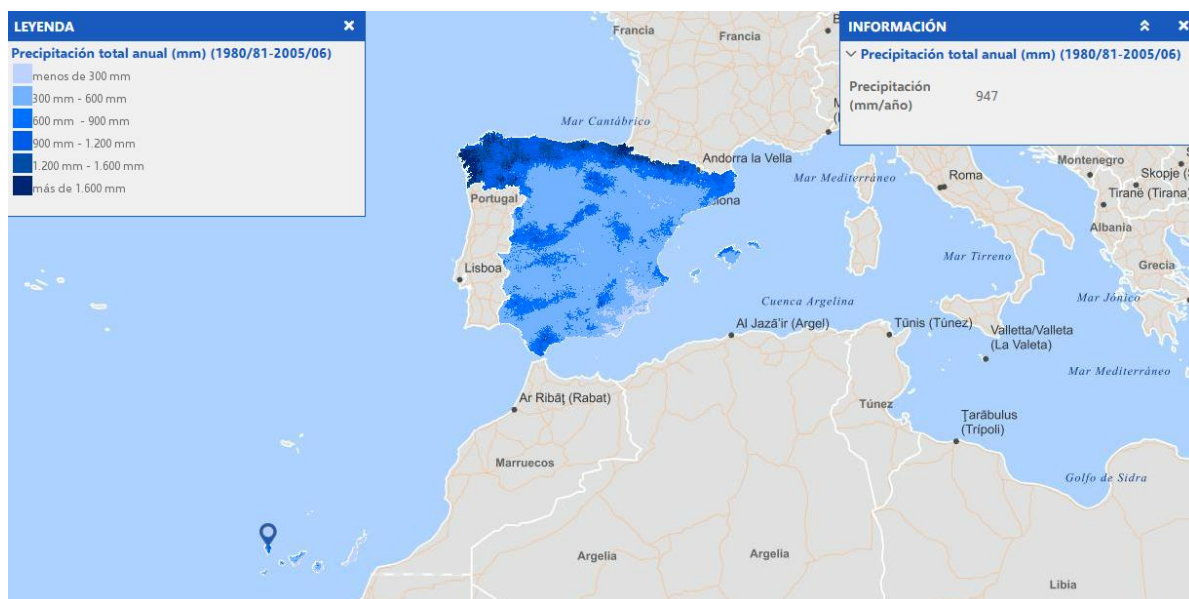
LEYENDA ×
Precipitación total anual (mm) (1980/81-2005/06)
menos de 300 mm
300 mm - 600 mm
600 mm - 900 mm
900 mm - 1.200 mm
1.200 mm - 1.600 mm
más de 1.600 mm

INFORMACIÓN
Precipitación total anual (mm) (1980/81-2005/06)
Precipitación (mm/año) 947

Francia
Francia
Mar Cantábrico
Andorra la Vella
Mar Mediterráneo
Roma
Montenegro
Skopje
Tirane (Tirana)
Albania
Portugal
Lisboa
Mar Tirreno
Grecia
Cuenca Argelina
Mar Jónico
Al Jazā'ir (Argel)
Tūnis (Túnez)
Valletta/Valleta (La Valeta)
Mar Mediterráneo
Ar Ribāţ (Rabat)
Túnez
Ţarābulus (Trípoli)
Marruecos
Golfo de Sidra
Argelia
Argelia
Libia